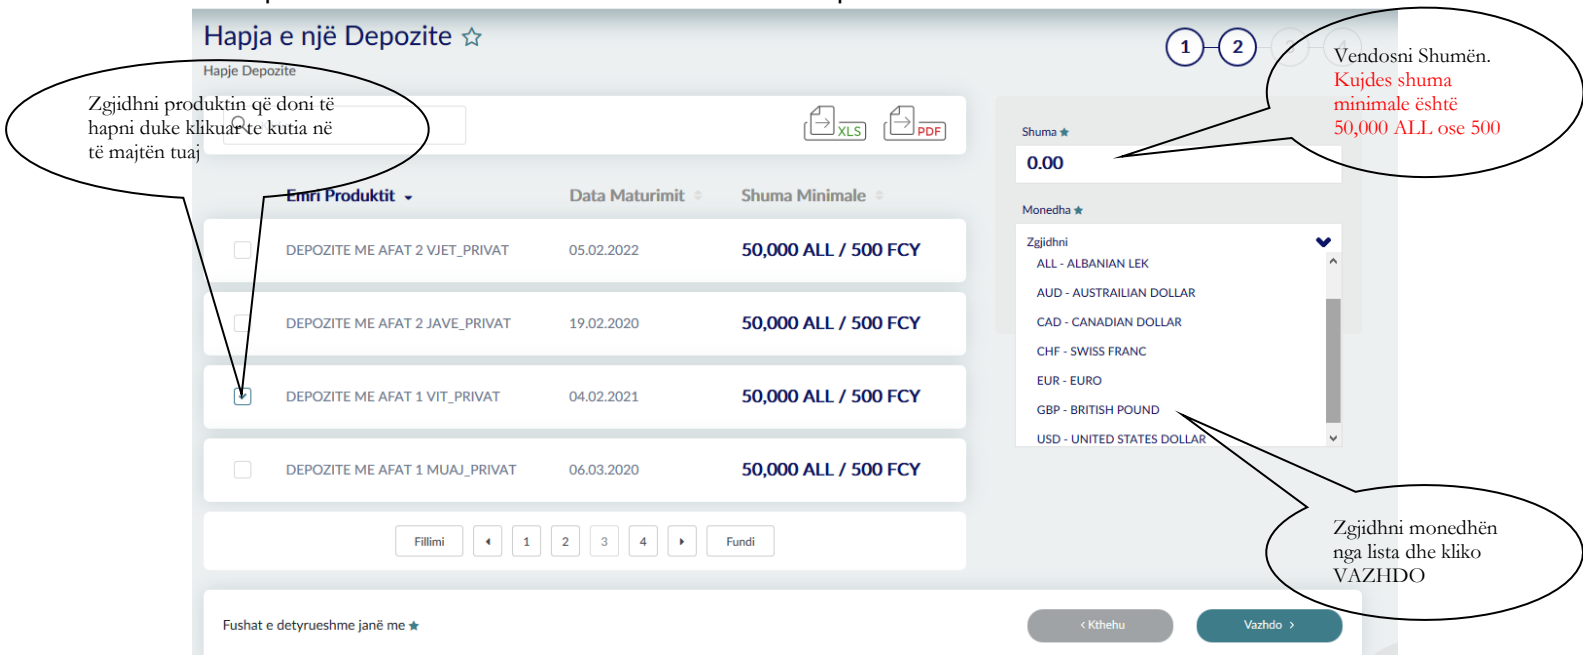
Hapja e një Depozite ☆

Hapje Depozite

1 2

Zgjidhni produktin që doni të hapni duke klikuar te kutia në të majtën tuaj

XLS PDF

| | Emri Produktit | Data Maturimit | Shuma Minimale |
|---|---|---|---|
| | DEPOZITE ME AFAT 2 VJET_PRIVAT | 05.02.2022 | 50,000 ALL / 500 FCY |
| | DEPOZITE ME AFAT 2 JAVE_PRIVAT | 19.02.2020 | 50,000 ALL / 500 FCY |
| | DEPOZITE ME AFAT 1 VIT_PRIVAT | 04.02.2021 | 50,000 ALL / 500 FCY |
| | DEPOZITE ME AFAT 1 MUAJ_PRIVAT | 06.03.2020 | 50,000 ALL / 500 FCY |

Fillimi 1 2 3 4 Fundi

Vendosni Shumën.
Kujdes shuma minimale është 50,000 ALL ose 500

Shuma
0.00

Monedha
Zgjidhni
ALL - ALBANIAN LEK
AUD - AUSTRAILIAN DOLLAR
CAD - CANADIAN DOLLAR
CHF - SWISS FRANC
EUR - EURO
GBP - BRITISH POUND
USD - UNITED STATES DOLLAR

Zgjidhni monedhën nga lista dhe kliko VAZHDO

Fushat e detyrueshme janë me

‹ Kthehu

Vazhdo ›